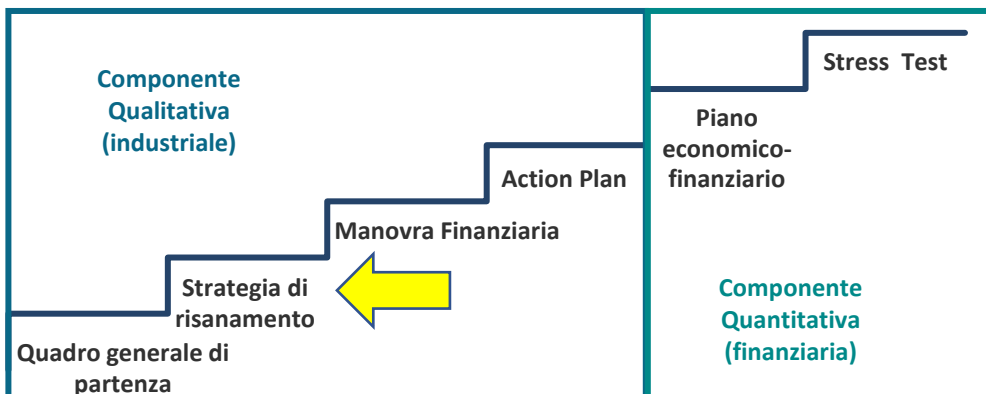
Componente Qualitativa (industriale)

Quadro generale di partenza

Strategia di risanamento

Manovra Finanziaria

Action Plan

Piano economico-finanziario

Stress Test

Componente Quantitativa (finanziaria)